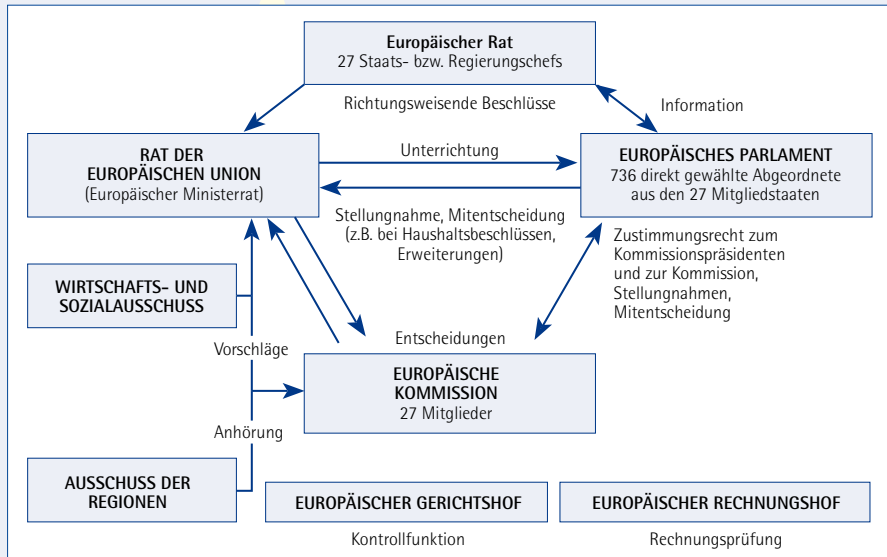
Europäischer Rat
27 Staats- bzw. Regierungschefs

Richtungsweisende Beschlüsse

Information

RAT DER EUROPÄISCHEN UNION
(Europäischer Ministerrat)

Unterrichtung

EUROPÄISCHES PARLAMENT
736 direkt gewählte Abgeordnete aus den 27 Mitgliedstaaten

Stellungnahme, Mitentscheidung (z.B. bei Haushaltsbeschlüssen, Erweiterungen)

Zustimmungsrecht zum Kommissionspräsidenten und zur Kommission, Stellungnahmen, Mitentscheidung

WIRTSCHAFTS- UND SOZIALAUSSCHUSS

Entscheidungen

Vorschläge

EUROPÄISCHE KOMMISSION
27 Mitglieder

Anhörung

AUSSCHUSS DER REGIONEN

EUROPÄISCHER GERICHTSHOF

Kontrollfunktion

EUROPÄISCHER RECHNUNGSHOF

Rechnungsprüfung